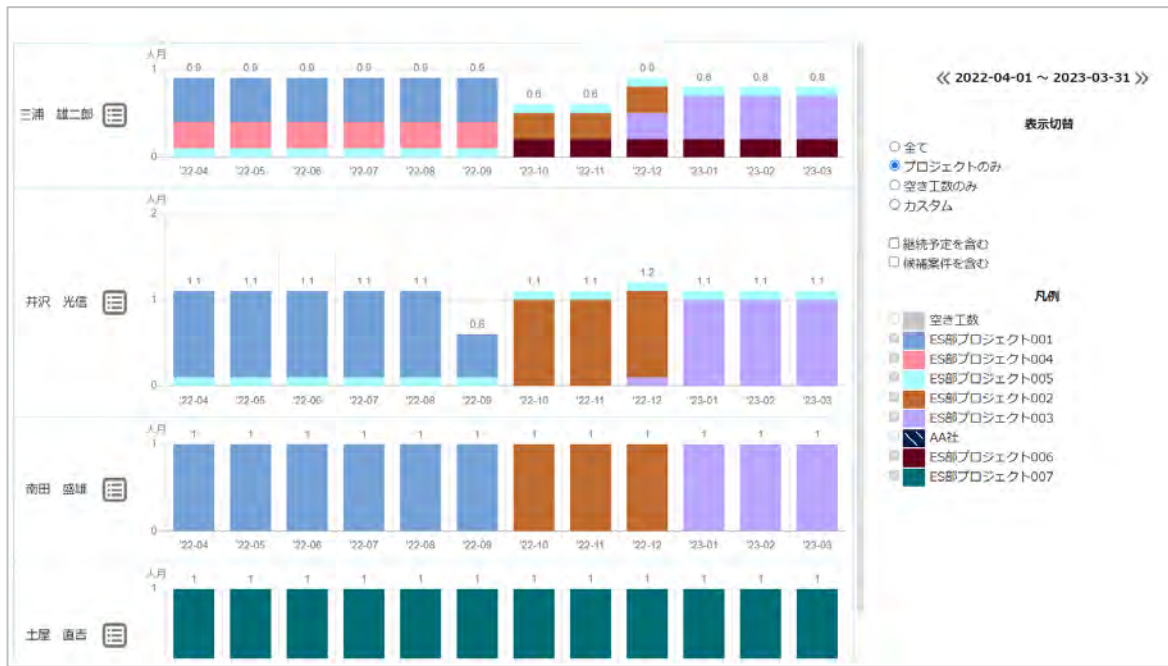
三浦　雄二郎

人月
1
0
0.9 0.9 0.9 0.9 0.9 0.9 0.6 0.6 0.8 0.8 0.8 0.8
'22-04 '22-05 '22-06 '22-07 '22-08 '22-09 '22-10 '22-11 '22-12 '23-01 '23-02 '23-03

井沢　光信

人月
2
1
0
1.1 1.1 1.1 1.1 1.1 0.6 1.1 1.1 1.2 1.1 1.1 1.1
'22-04 '22-05 '22-06 '22-07 '22-08 '22-09 '22-10 '22-11 '22-12 '23-01 '23-02 '23-03

南田　盛雄

人月
1
0
1 1 1 1 1 1 1 1 1 1 1 1
'22-04 '22-05 '22-06 '22-07 '22-08 '22-09 '22-10 '22-11 '22-12 '23-01 '23-02 '23-03

土屋　直吉

人月
1
1 1 1 1 1 1 1 1 1 1 1 1

≪ 2022-04-01 ~ 2023-03-31 ≫

表示切替
○ 全て
◉ プロジェクトのみ
○ 空き工数のみ
○ カスタム

☐ 継続予定を含む
☐ 候補案件を含む

凡例
空き工数
ES部プロジェクト001
ES部プロジェクト004
ES部プロジェクト005
ES部プロジェクト002
ES部プロジェクト003
AA社
ES部プロジェクト006
ES部プロジェクト007